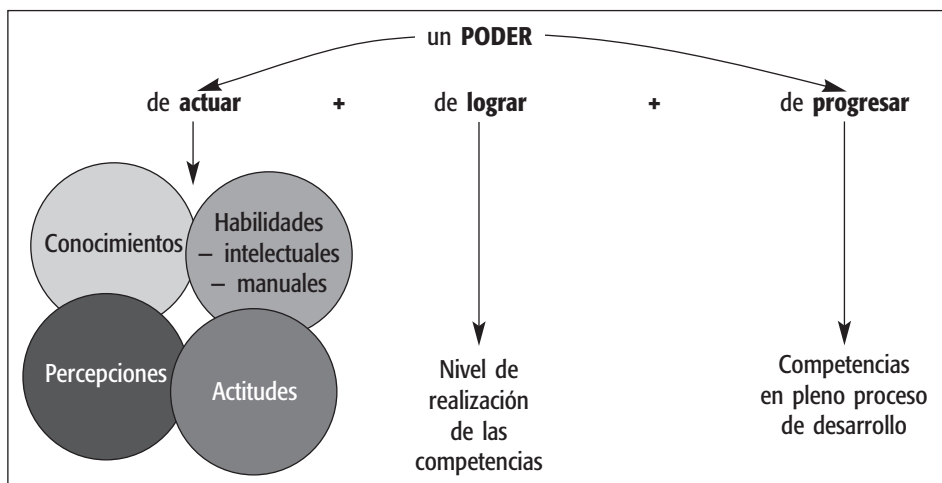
un **PODER**

de **actuar** + de **lograr** + de **progresar**

Conocimientos

Habilidades
– intelectuales
– manuales

Percepciones

Actitudes

Nivel de realización de las competencias

Competencias en pleno proceso de desarrollo